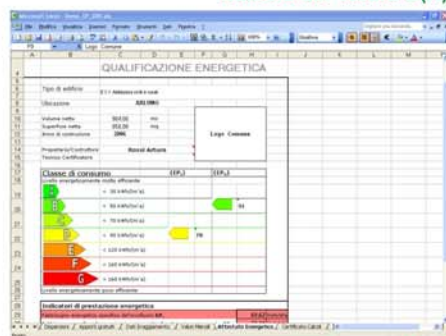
Microsoft Excel - Demo_ZP_000.xls

File Modifica Visualizza Inserisci Formato Strumenti Dati Finestra ?

F5 Logo Comune

A B C D E F G H I J K L M

QUALIFICAZIONE ENERGETICA

Tipo di edificio E.1.1 Abitazioni civili e rurali

Ubicazione 121 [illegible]

Volume netto 900,00 mc
Superficie netta 350,00 mq
Anno di costruzione 2006

Logo Comune

Proprietario/Costruttore Rossi Arturo
Tecnico Certificatore

Classe di consumo (EP_i) (EP_i)
Livello energeticamente molto efficiente

A < 30 kWh/(m²a)
B < 50 kWh/(m²a)
C < 70 kWh/(m²a)
D < 90 kWh/(m²a)
E < 120 kWh/(m²a)
F < 160 kWh/(m²a)
G > 160 kWh/(m²a)

Livello energeticamente poco efficiente

78
53

Indicatori di prestazione energetica
Fabbisogno energetico specifico dell'involucro EP_i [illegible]

Dispersioni / Apporti gratuiti / Dati Ombreggiamento / Valori Mensili / Attestato Energetico / Certificato Calcoli /